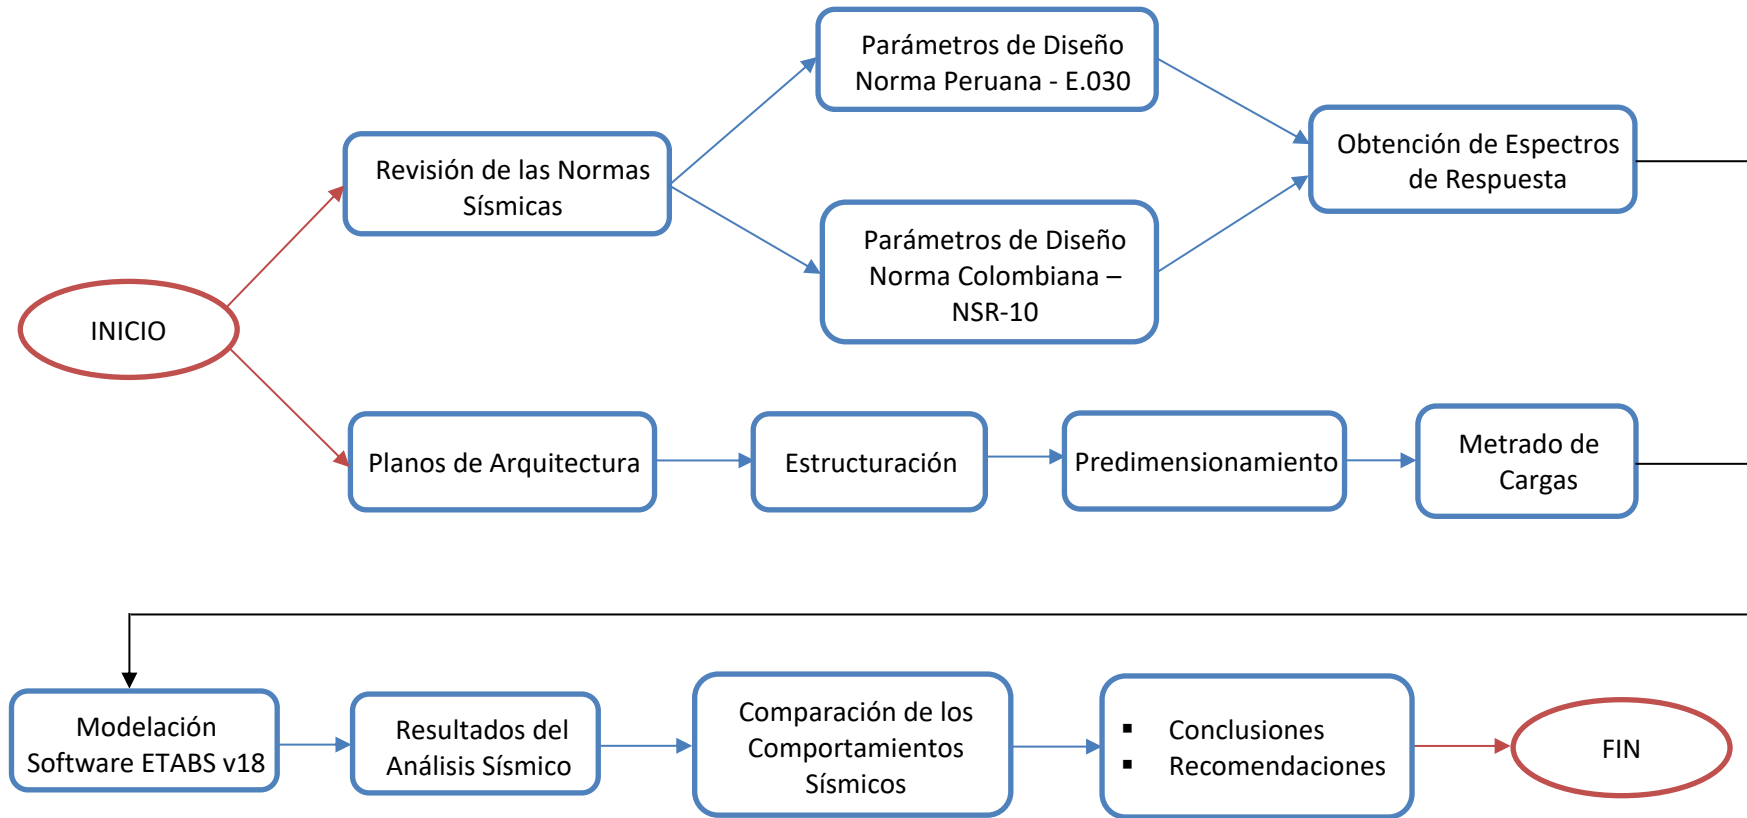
INICIO

Revisión de las Normas Sísmicas

Parámetros de Diseño Norma Peruana - E.030

Parámetros de Diseño Norma Colombiana – NSR-10

Obtención de Espectros de Respuesta

Planos de Arquitectura

Estructuración

Predimensionamiento

Metrado de Cargas

Modelación Software ETABS v18

Resultados del Análisis Sísmico

Comparación de los Comportamientos Sísmicos

▪ Conclusiones
▪ Recomendaciones

FIN